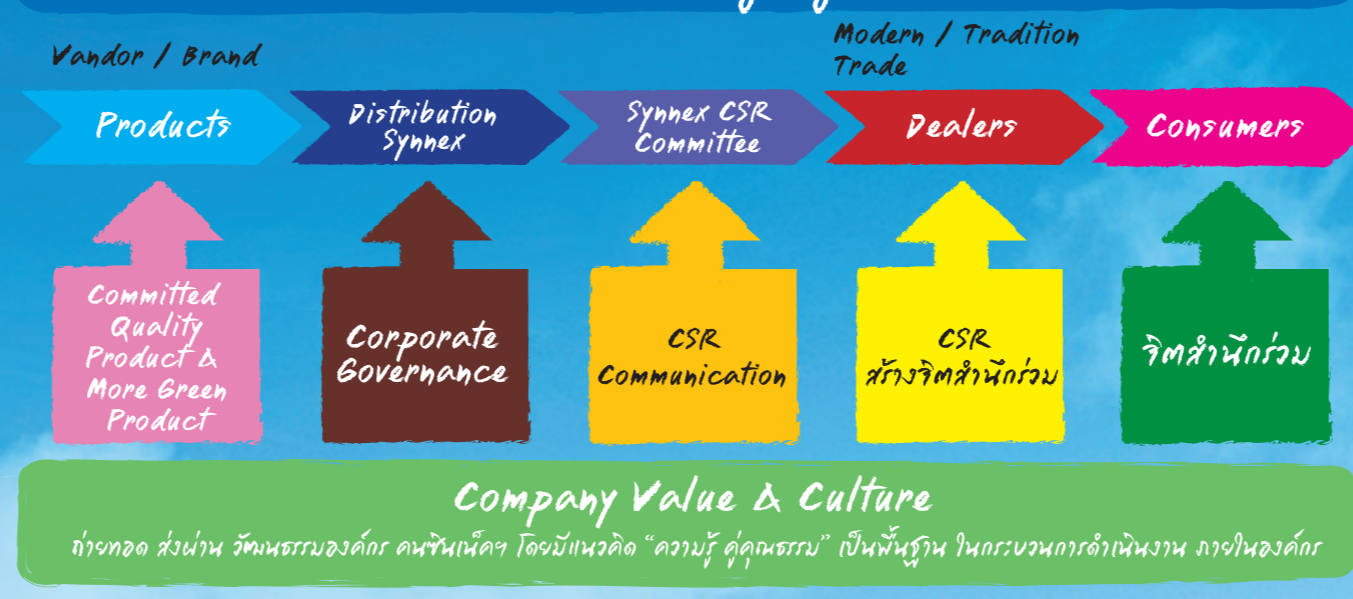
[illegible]

Vandor / Brand

Modern / Tradition Trade

Products

Distribution Synnex

Synnex CSR Committee

Dealers

Consumers

Committed Quality Product & More Green Product

Corporate Governance

CSR Communication

CSR สร้างจิตสำนึกร่วม

จิตสำนึกร่วม

Company Value & Culture

ถ่ายทอด ส่งผ่าน วัฒนธรรมองค์กร คนซินเน็คฯ โดยมีแนวคิด "ความรู้ คู่คุณธรรม" เป็นพื้นฐาน ในกระบวนการดำเนินงาน ภายในองค์กร